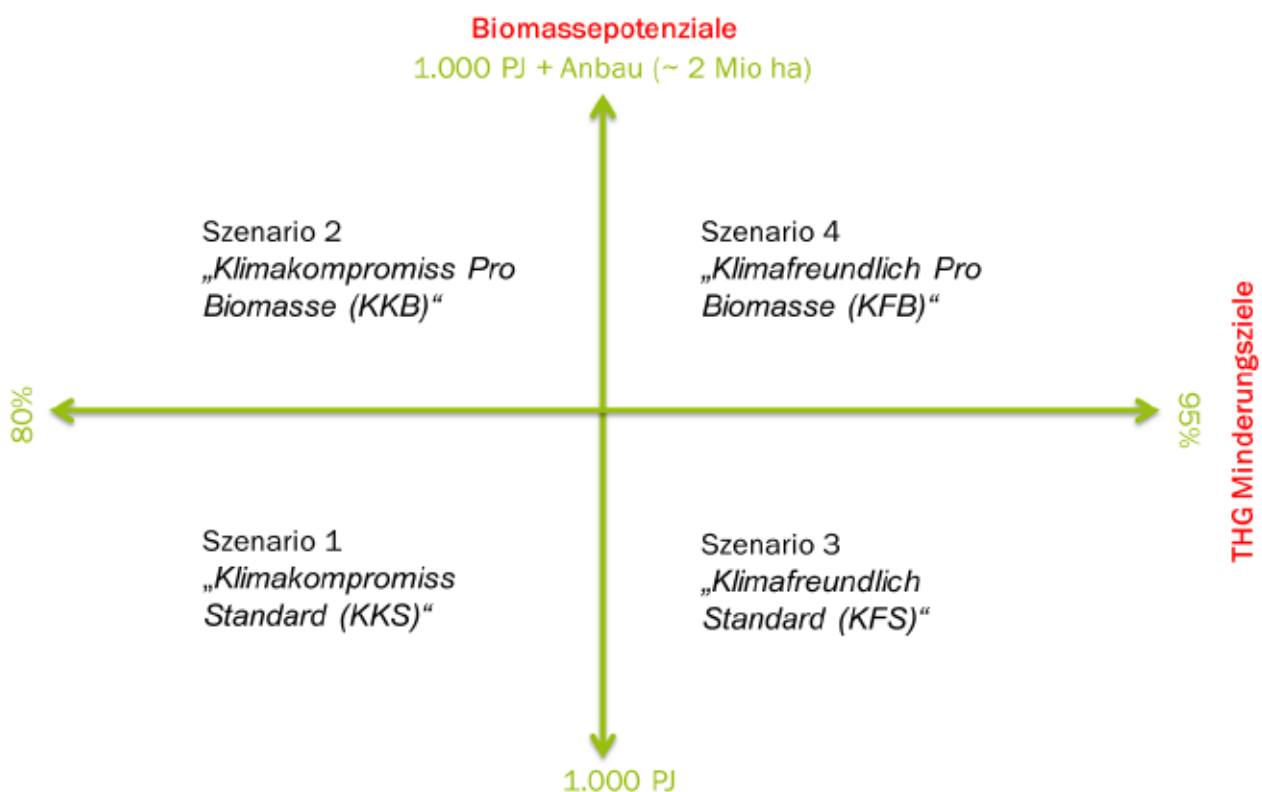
Biomassepotenziale
1.000 PJ + Anbau (~ 2 Mio ha)

Szenario 2
„Klimakompromiss Pro Biomasse (KKB)“

Szenario 4
„Klimafreundlich Pro Biomasse (KFB)“

80%

95%

THG Minderungsziele

Szenario 1
„Klimakompromiss Standard (KKS)“

Szenario 3
„Klimafreundlich Standard (KFS)“

1.000 PJ